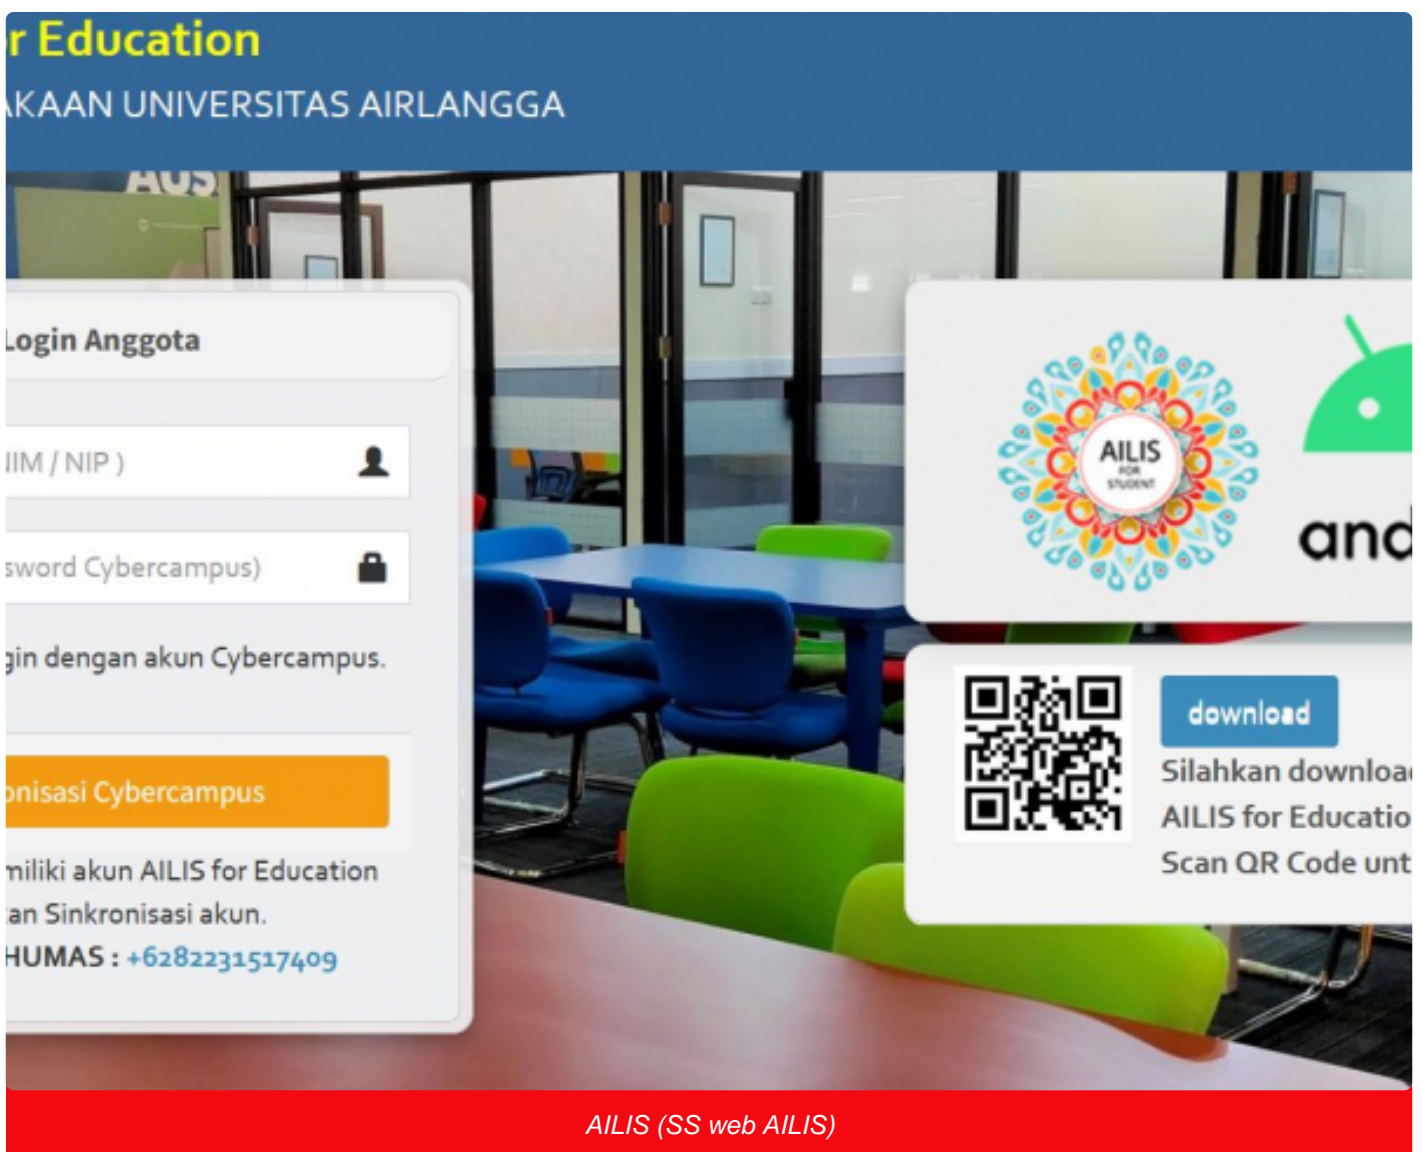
r Education
AKAAN UNIVERSITAS AIRLANGGA

AUS

Login Anggota

IIM / NIP )

sword Cybercampus)

gin dengan akun Cybercampus.

onisasi Cybercampus

miliki akun AILIS for Education
an Sinkronisasi akun.
HUMAS : +6282231517409

AILIS FOR STUDENT

and

download

Silahkan downloa
AILIS for Educatio
Scan QR Code unt

AILIS (SS web AILIS)